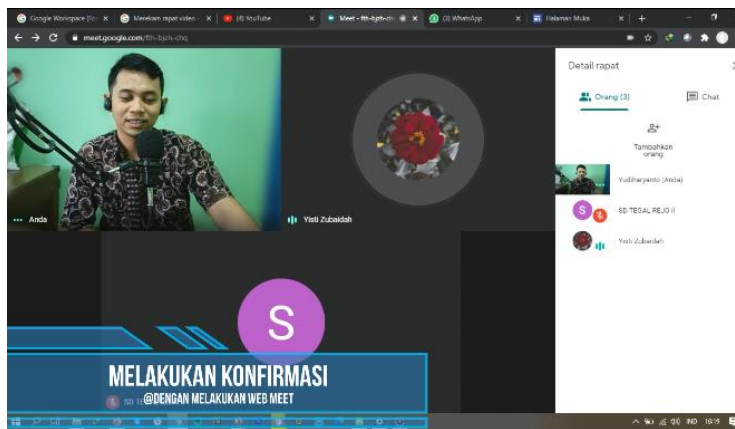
Google Workspace [Ed ×
Merekam rapat video ×
(4) YouTube ×
Meet - fth-bjzh-chq ×
(3) WhatsApp ×
Halaman Muka ×
meet.google.com/fth-bjzh-chq

Anda
Yisti Zubaidah

Detail rapat
Orang (3)
Chat
Tambahkan orang
Yudiharyanto (Anda)
SD TEGAL REJO II
Yisti Zubaidah

S

MELAKUKAN KONFIRMASI
@DENGAN MELAKUKAN WEB MEET

IND 16:19